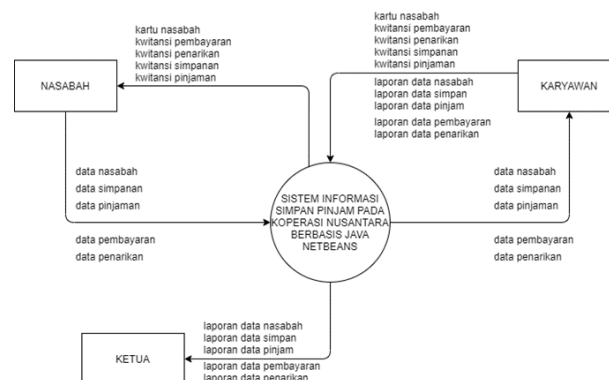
kartu nasabah
kwitansi pembayaran
kwitansi penarikan
kwitansi simpanan
kwitansi pinjaman

NASABAH

kartu nasabah
kwitansi pembayaran
kwitansi penarikan
kwitansi simpanan
kwitansi pinjaman

laporan data nasabah
laporan data simpan
laporan data pinjam
laporan data pembayaran
laporan data penarikan

KARYAWAN

data nasabah
data simpanan
data pinjaman

data pembayaran
data penarikan

SISTEM INFORMASI SIMPAN PINJAM PADA KOPERASI NUSANTARA BERBASIS JAVA NETBEANS

data nasabah
data simpanan
data pinjaman

data pembayaran
data penarikan

laporan data nasabah
laporan data simpan
laporan data pinjam
laporan data pembayaran
laporan data penarikan

KETUA